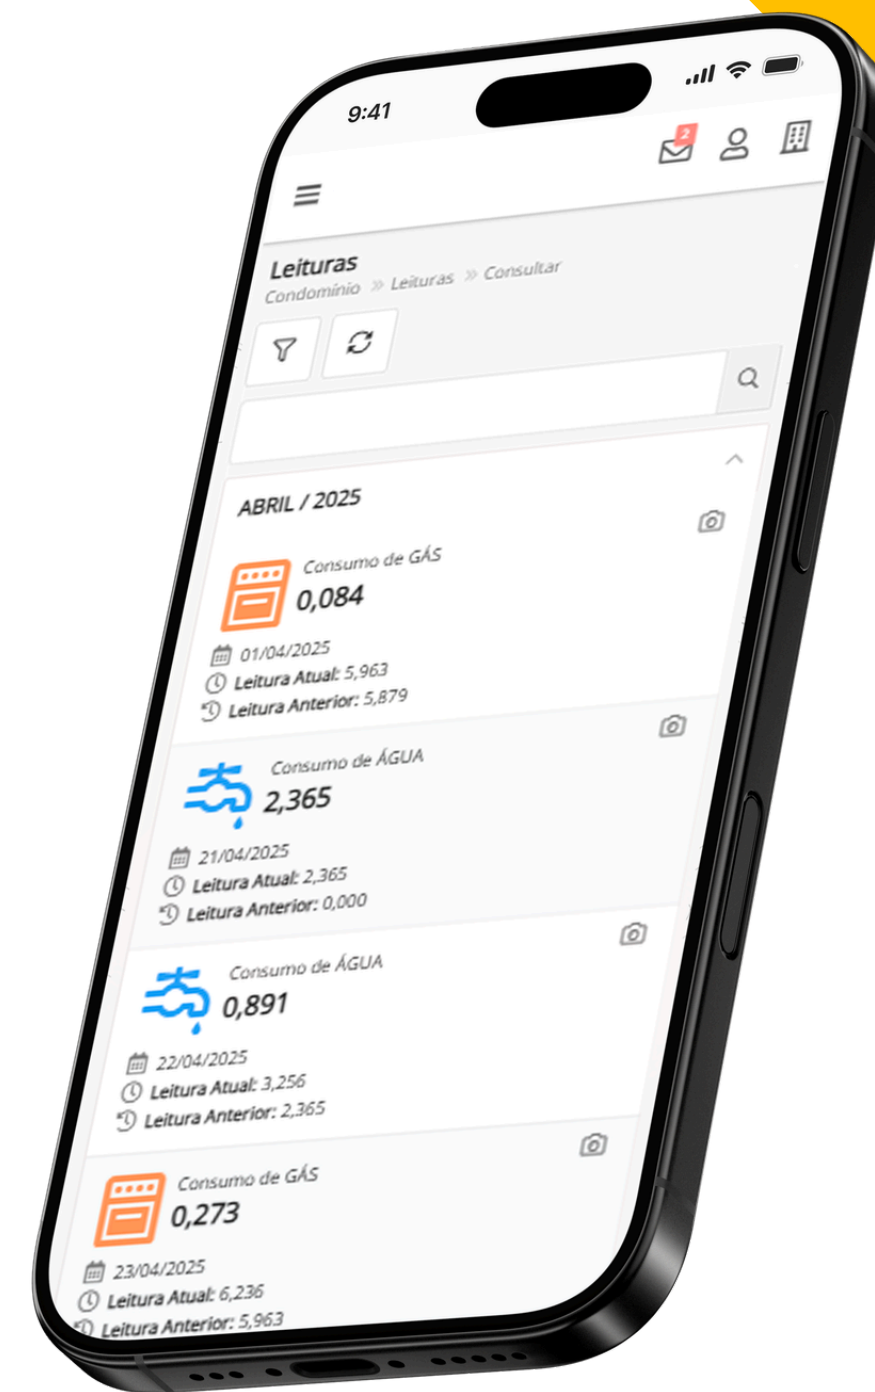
9:41

2

Leituras
Condomínio » Leituras » Consultar

ABRIL / 2025

Consumo de GÁS
0,084
01/04/2025
Leitura Atual: 5,963
Leitura Anterior: 5,879

Consumo de ÁGUA
2,365
21/04/2025
Leitura Atual: 2,365
Leitura Anterior: 0,000

Consumo de ÁGUA
0,891
22/04/2025
Leitura Atual: 3,256
Leitura Anterior: 2,365

Consumo de GÁS
0,273
23/04/2025
Leitura Atual: 6,236
Leitura Anterior: 5,963